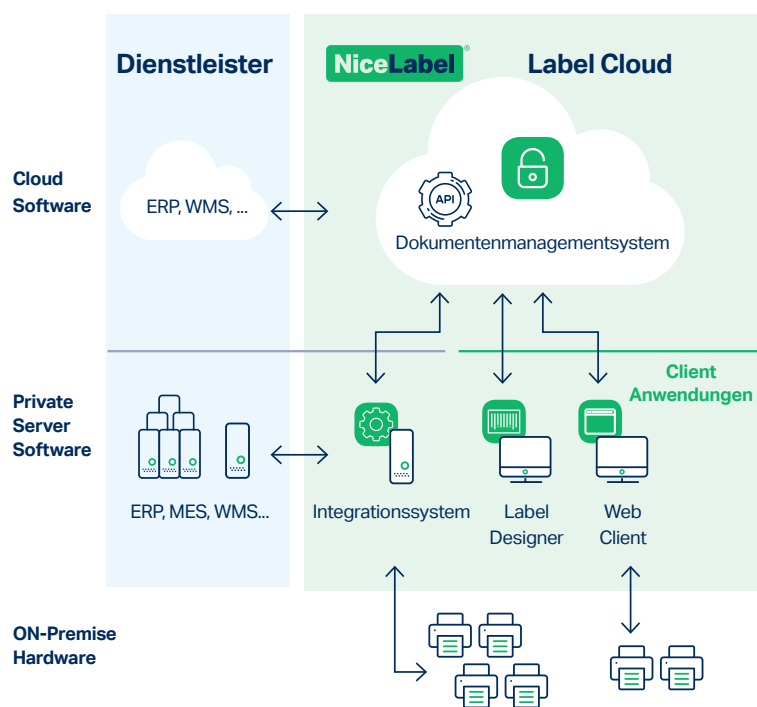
Dienstleister

NiceLabel®

Label Cloud

Cloud Software

ERP, WMS, ...

API

Dokumentenmanagementsystem

Client Anwendungen

Private Server Software

ERP, MES, WMS...

Integrationssystem

Label Designer

Web Client

ON-Premise Hardware